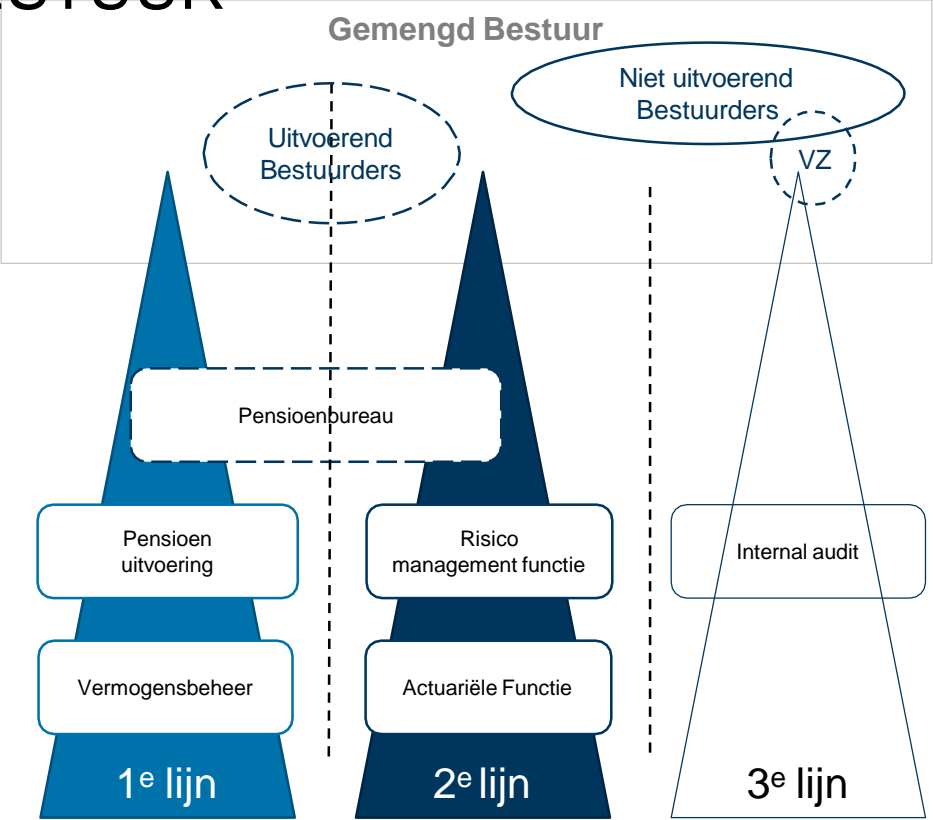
Gemengd Bestuur

Niet uitvoerend Bestuurders

Uitvoerend Bestuurders

VZ

Pensioenbureau

Pensioen uitvoering

Risico management functie

Internal audit

Vermogensbeheer

Actuariële Functie

1$^{e}$ lijn

2$^{e}$ lijn

3$^{e}$ lijn